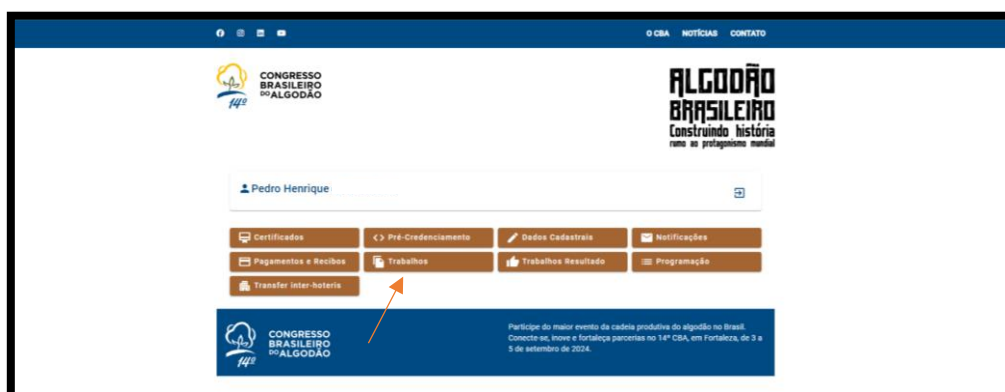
O CBA NOTÍCIAS CONTATO

14º CONGRESSO BRASILEIRO DO ALGODÃO

ALGODÃO BRASILEIRO
Construindo história
rumo ao protagonismo mundial

Pedro Henrique

Certificados
<> Pré-Credenciamento
Dados Cadastrais
Notificações
Pagamentos e Recibos
Trabalhos
Trabalhos Resultado
Programação
Transfer inter-hoteis

14º CONGRESSO BRASILEIRO DO ALGODÃO

Participe do maior evento da cadeia produtiva do algodão no Brasil. Conecte-se, inove e fortaleça parcerias no 14º CBA, em Fortaleza, de 3 a 5 de setembro de 2024.